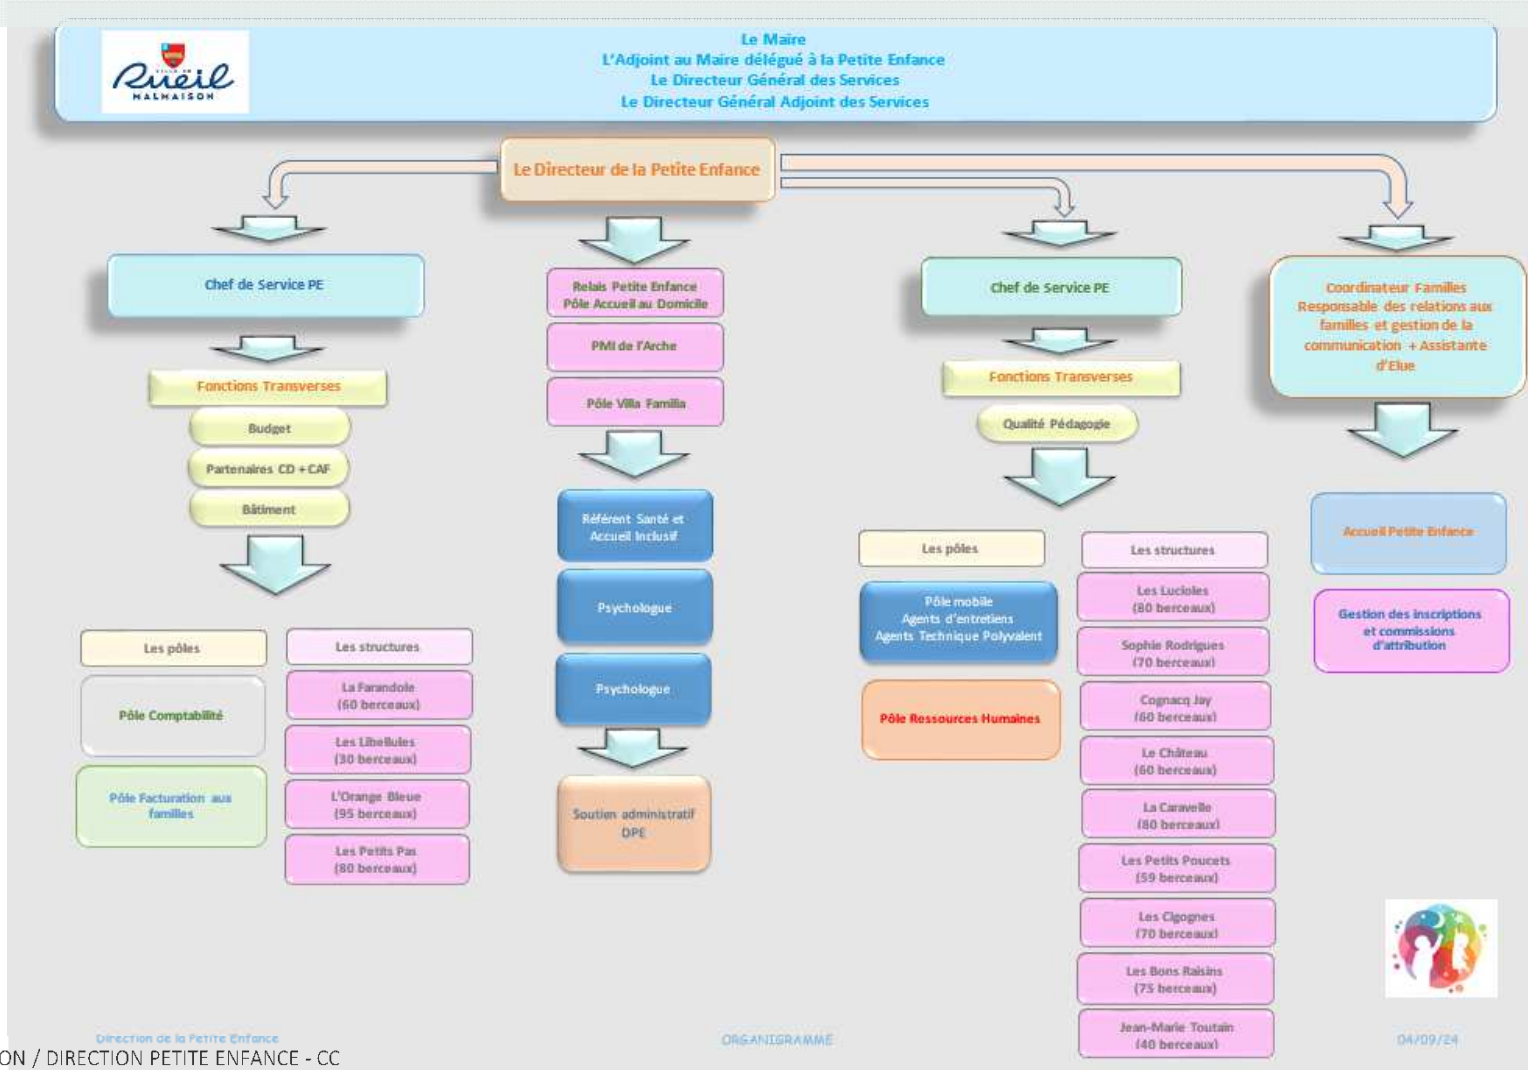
VILLE DE Rueil MALMAISON

Le Maire
L'Adjoint au Maire délégué à la Petite Enfance
Le Directeur Général des Services
Le Directeur Général Adjoint des Services

Le Directeur de la Petite Enfance

Chef de Service PE

Fonctions Transverses

Budget

Partenaires CD + CAF

Bâtiment

Les pôles

Pôle Comptabilité

Pôle Facturation aux familles

Les structures

La Farandole (60 berceaux)

Les Libellules (30 berceaux)

L'Orange Bleue (95 berceaux)

Les Petits Pas (80 berceaux)

Relais Petite Enfance
Pôle Accueil au Domicile

PMI de l'Arche

Pôle Villa Familia

Référent Santé et Accueil Inclusif

Psychologue

Psychologue

Soutien administratif DPE

Chef de Service PE

Fonctions Transverses

Qualité Pédagogie

Les pôles

Pôle mobile
Agents d'entretiens
Agents Technique Polyvalent

Pôle Ressources Humaines

Les structures

Les Lucioles (80 berceaux)

Sophie Rodrigues (70 berceaux)

Cognacq Jay (60 berceaux)

Le Château (60 berceaux)

La Caravelle (80 berceaux)

Les Petits Poucets (59 berceaux)

Les Cigognes (70 berceaux)

Les Bons Raisins (75 berceaux)

Jean-Marie Toutain (40 berceaux)

Coordinateur Familles
Responsable des relations aux familles et gestion de la communication + Assistante d'Elue

Accueil Petite Enfance

Gestion des inscriptions et commissions d'attribution

Direction de la Petite Enfance

ORGANIGRAMME

04/09/24

ON / DIRECTION PETITE ENFANCE - CC